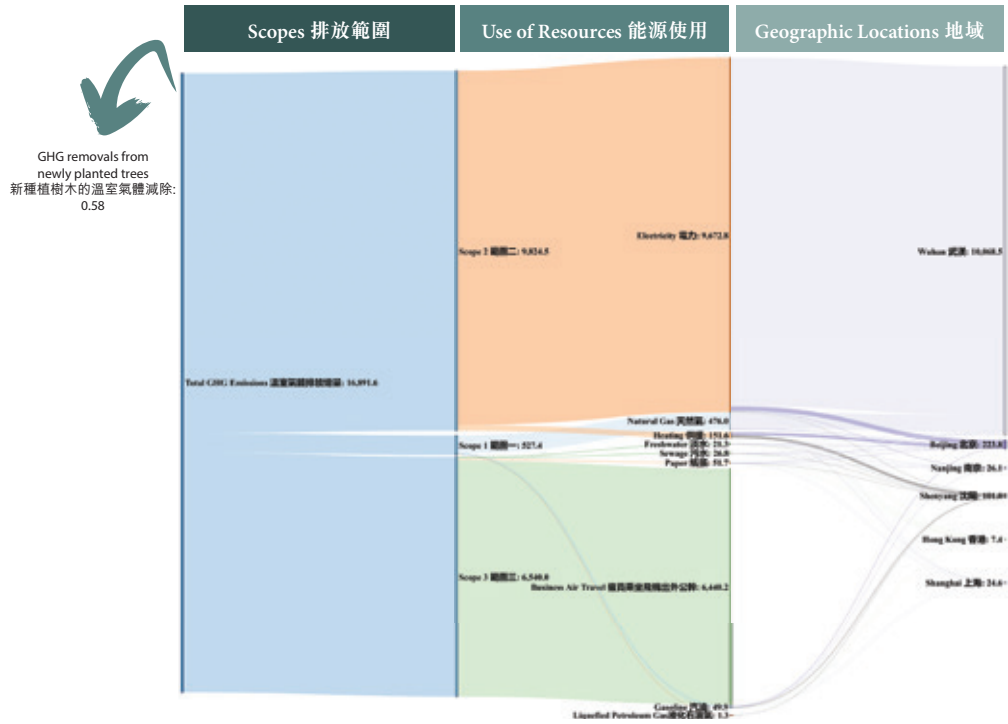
Scopes 排放範圍

Use of Resources 能源使用

Geographic Locations 地域

GHG removals from newly planted trees
新種植樹木的溫室氣體減除: 0.58

Total GHG Emissions 溫室氣體排放總量: 16,891.6

Scope 2 範圍二: 9,824.5

Scope 1 範圍一: 527.4

Scope 3 範圍三: 6,540.0

Electricity 電力: 9,672.8

Natural Gas 天然氣: 476.0

Heating 供暖: 151.6

Freshwater 淡水: 21.3

Sewage 污水: 26.0

Paper 紙張: 51.7

Business Air Travel 僱員乘坐飛機出外公幹: 6,440.2

Gasoline 汽油: 49.9

Liquefied Petroleum Gas 液化石油氣: 1.3

Wuhan 武漢: 16,068.5

Beijing 北京: 223.8

Nanjing 南京: 26.1

Shenyang 沈陽: 500.0

Hong Kong 香港: 7.6

Shanghai 上海: 24.6